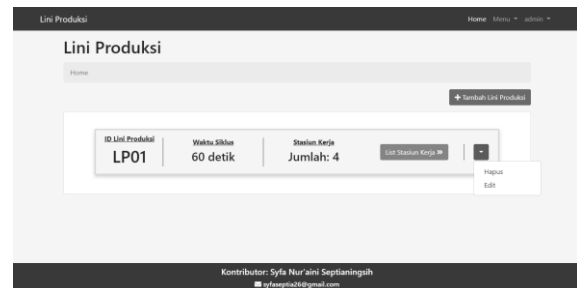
Lini Produksi

Home Menu ▾ admin ▾

Lini Produksi

Home

+ Tambah Lini Produksi

ID Lini Produksi
LP01

Waktu Siklus
60 detik

Stasiun Kerja
Jumlah: 4

List Stasiun Kerja »

Hapus
Edit

Kontributor: Syfa Nur'aini Septianingsih
syfaseptia26@gmail.com